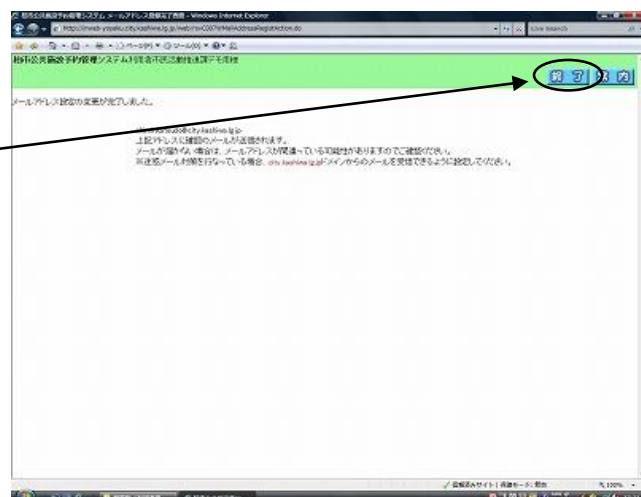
柏市公共施設予約管理システム メールアドレス登録完了画面 - Windows Internet Explorer
http://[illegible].city.kashiwa.lg.jp/web/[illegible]MailAddressRegistAction.do
Live Search
柏市公共施設予約管理システム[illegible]
終了 案内
メールアドレス設定の変更が完了しました。
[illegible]@city.kashiwa.lg.jp
上記アドレスに確認のメールが送信されます。
メールが届かない場合は、メールアドレスが間違っている可能性がありますのでご確認ください。
※迷惑メール対策を行なっている場合、city.kashiwa.lg.jpドメインからのメールを受信できるように設定してください。
信頼済みサイト | 保護モード: 無効
100%